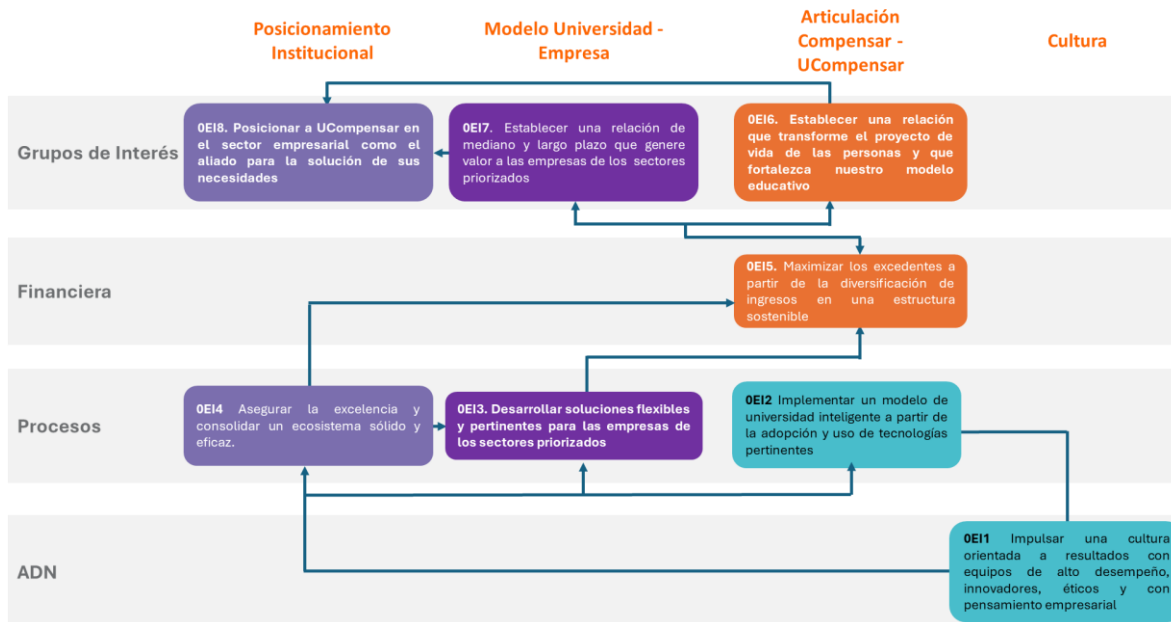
Posicionamiento Institucional

Modelo Universidad - Empresa

Articulación Compensar - UCompensar

Cultura

Grupos de Interés

0EI8. Posicionar a UCompensar en el sector empresarial como el aliado para la solución de sus necesidades

0EI7. Establecer una relación de mediano y largo plazo que genere valor a las empresas de los sectores priorizados

0EI6. Establecer una relación que transforme el proyecto de vida de las personas y que fortalezca nuestro modelo educativo

Financiera

0EI5. Maximizar los excedentes a partir de la diversificación de ingresos en una estructura sostenible

Procesos

0EI4 Asegurar la excelencia y consolidar un ecosistema sólido y eficaz.

0EI3. Desarrollar soluciones flexibles y pertinentes para las empresas de los sectores priorizados

0EI2 Implementar un modelo de universidad inteligente a partir de la adopción y uso de tecnologías pertinentes

ADN

0EI1 Impulsar una cultura orientada a resultados con equipos de alto desempeño, innovadores, éticos y con pensamiento empresarial